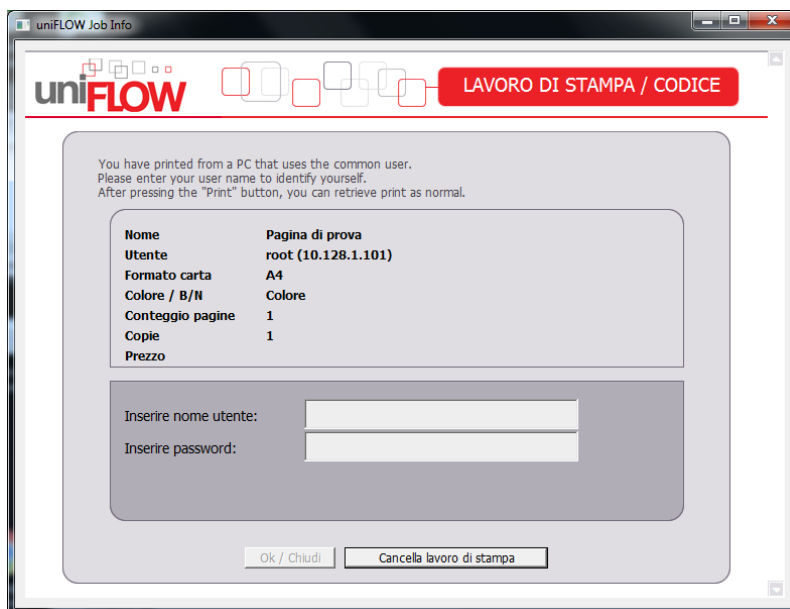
uniFLOW Job Info

uniFLOW

LAVORO DI STAMPA / CODICE

You have printed from a PC that uses the common user.
Please enter your user name to identify yourself.
After pressing the "Print" button, you can retrieve print as normal.

| | |
|---|---|
| Nome | Pagina di prova |
| Utente | root (10.128.1.101) |
| Formato carta | A4 |
| Colore / B/N | Colore |
| Conteggio pagine | 1 |
| Copie | 1 |
| Prezzo | |

Inserire nome utente:
Inserire password:

Ok / Chiudi
Cancella lavoro di stampa